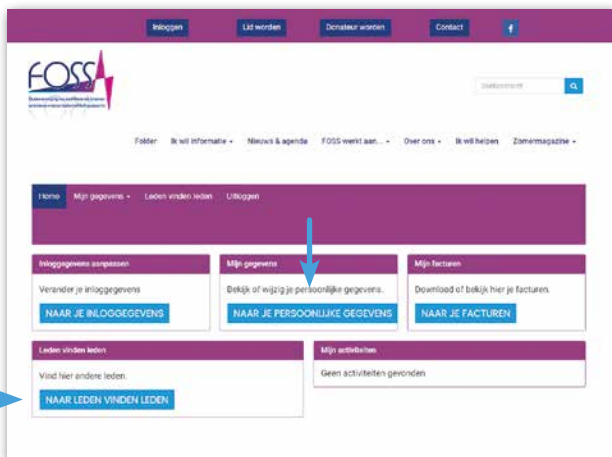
Inloggen Lid worden Donateur worden Contact f

FOSS

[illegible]

Folder Ik wil informatie ▾ Nieuws & agenda FOSS werkt aan... ▾ Over ons ▾ Ik wil helpen Zomermagazine ▾

Home Mijn gegevens ▾ Leden vinden leden Uitloggen

Inloggegevens aanpassen

Verander je inloggegevens

NAAR JE INLOGGEGEVENS

Mijn gegevens

Bekijk of wijzig je persoonlijke gegevens.

NAAR JE PERSOONLIJKE GEGEVENS

Mijn facturen

Download of bekijk hier je facturen.

NAAR JE FACTUREN

Leden vinden leden

Vind hier andere leden.

NAAR LEDEN VINDEN LEDEN

Mijn activiteiten

Geen activiteiten gevonden